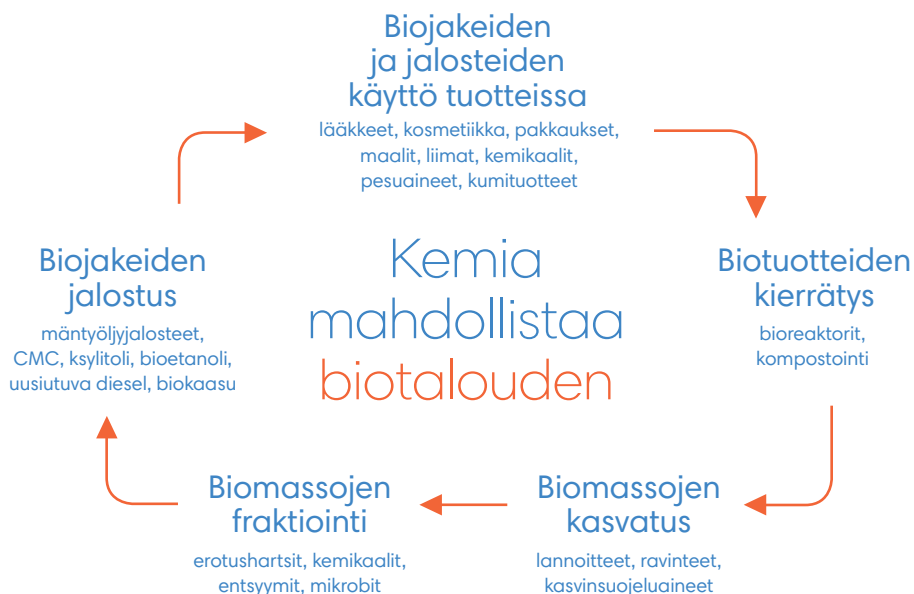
Biojakeiden ja jalosteiden käyttö tuotteissa
lääkkeet, kosmetiikka, pakkaukset, maalit, liimat, kemikaalit, pesuaineet, kumituotteet

Biojakeiden jalostus
mäntyöljyjalosteet, CMC, ksylitoli, bioetanoli, uusiutuva diesel, biokaasu

Kemia mahdollistaa biotalouden

Biotuotteiden kierrätys
bioreaktorit, kompostointi

Biomassojen fraktiointi
erotushartsit, kemikaalit, entsyymit, mikrobit

Biomassojen kasvatus
lannoitteet, ravinteet, kasvinsuojeluaineet